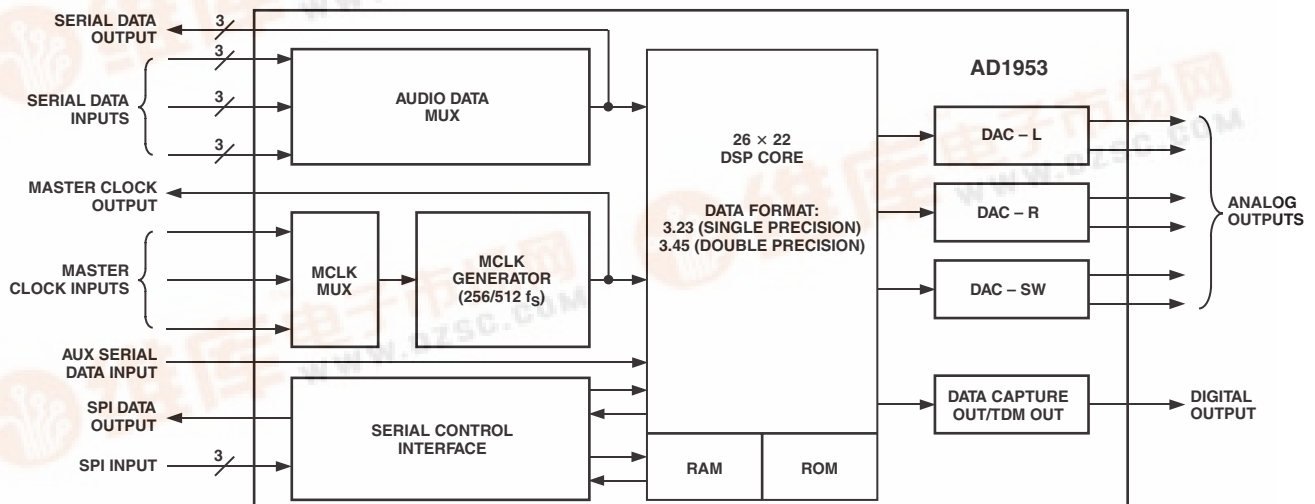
SERIAL DATA OUTPUT
3
3
SERIAL DATA INPUTS
3
3
AUDIO DATA MUX
$26 \times 22$ DSP CORE
AD1953
DAC – L
MASTER CLOCK OUTPUT
DATA FORMAT: 3.23 (SINGLE PRECISION) 3.45 (DOUBLE PRECISION)
DAC – R
ANALOG OUTPUTS
MASTER CLOCK INPUTS
MCLK MUX
MCLK GENERATOR (256/512 $f_S$)
DAC – SW
AUX SERIAL DATA INPUT
SPI DATA OUTPUT
SERIAL CONTROL INTERFACE
DATA CAPTURE OUT/TDM OUT
DIGITAL OUTPUT
SPI INPUT
3
RAM
ROM